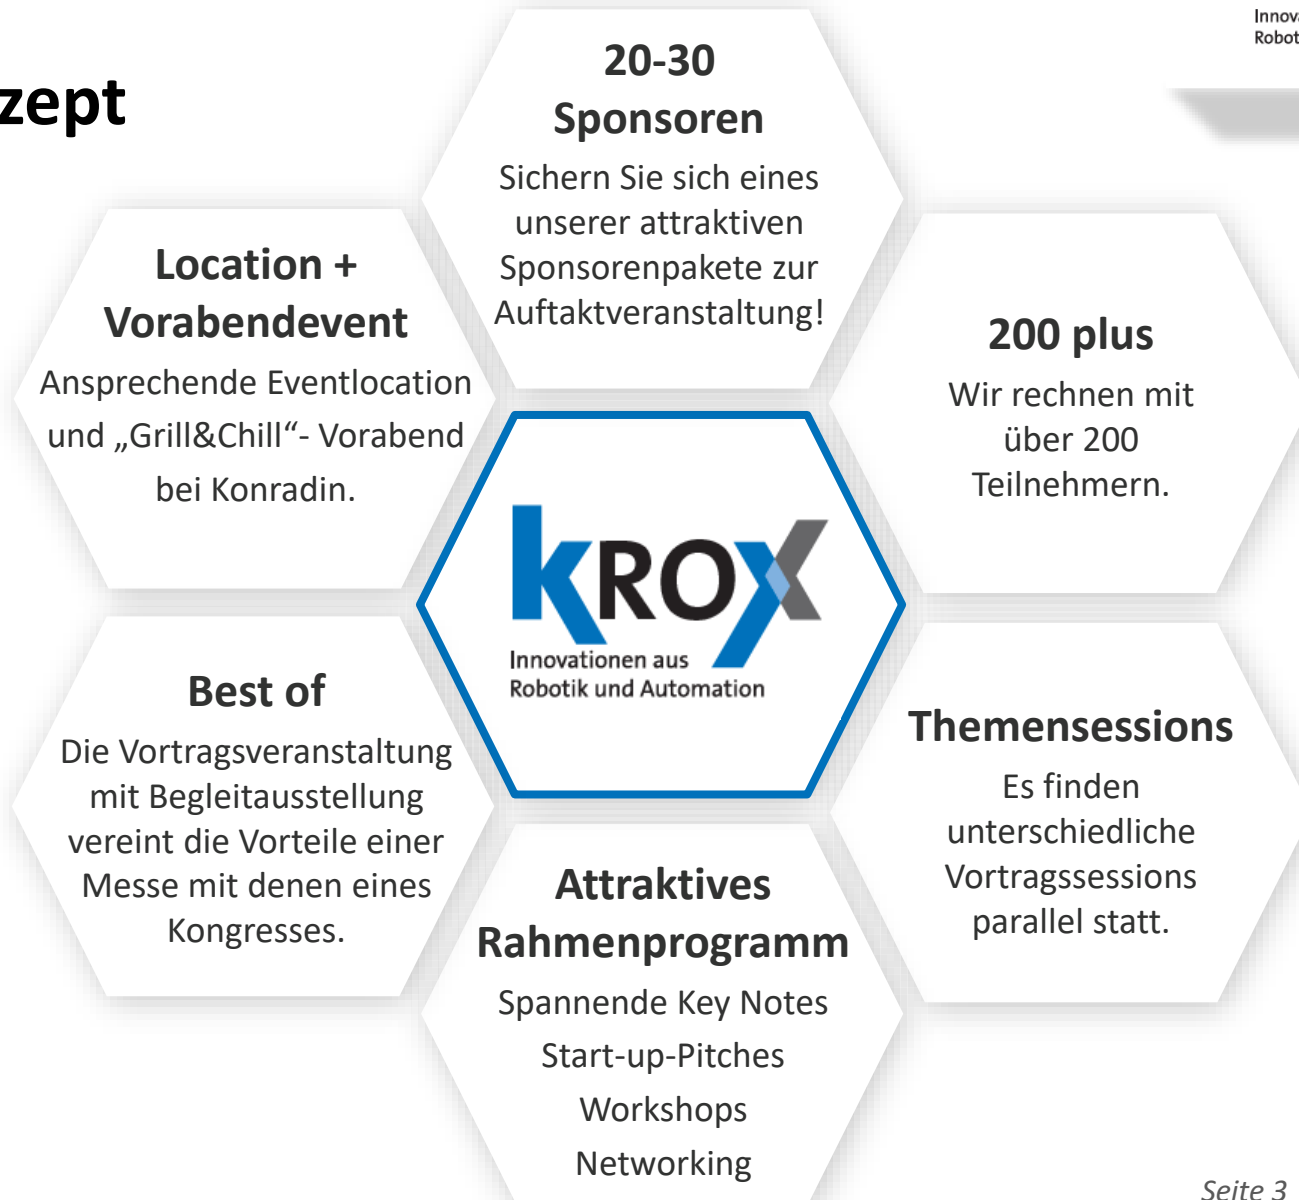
Innov
Robot

zept

20-30
Sponsoren
Sichern Sie sich eines unserer attraktiven Sponsorenpakete zur Auftaktveranstaltung!

Location +
Vorabendevent
Ansprechende Eventlocation und „Grill&Chill“- Vorabend bei Konradin.

200 plus
Wir rechnen mit über 200 Teilnehmern.

KROX
Innovationen aus
Robotik und Automation

Best of
Die Vortragsveranstaltung mit Begleitausstellung vereint die Vorteile einer Messe mit denen eines Kongresses.

Themensessions
Es finden unterschiedliche Vortragssessions parallel statt.

Attraktives
Rahmenprogramm
Spannende Key Notes
Start-up-Pitches
Workshops
Networking

Seite 3